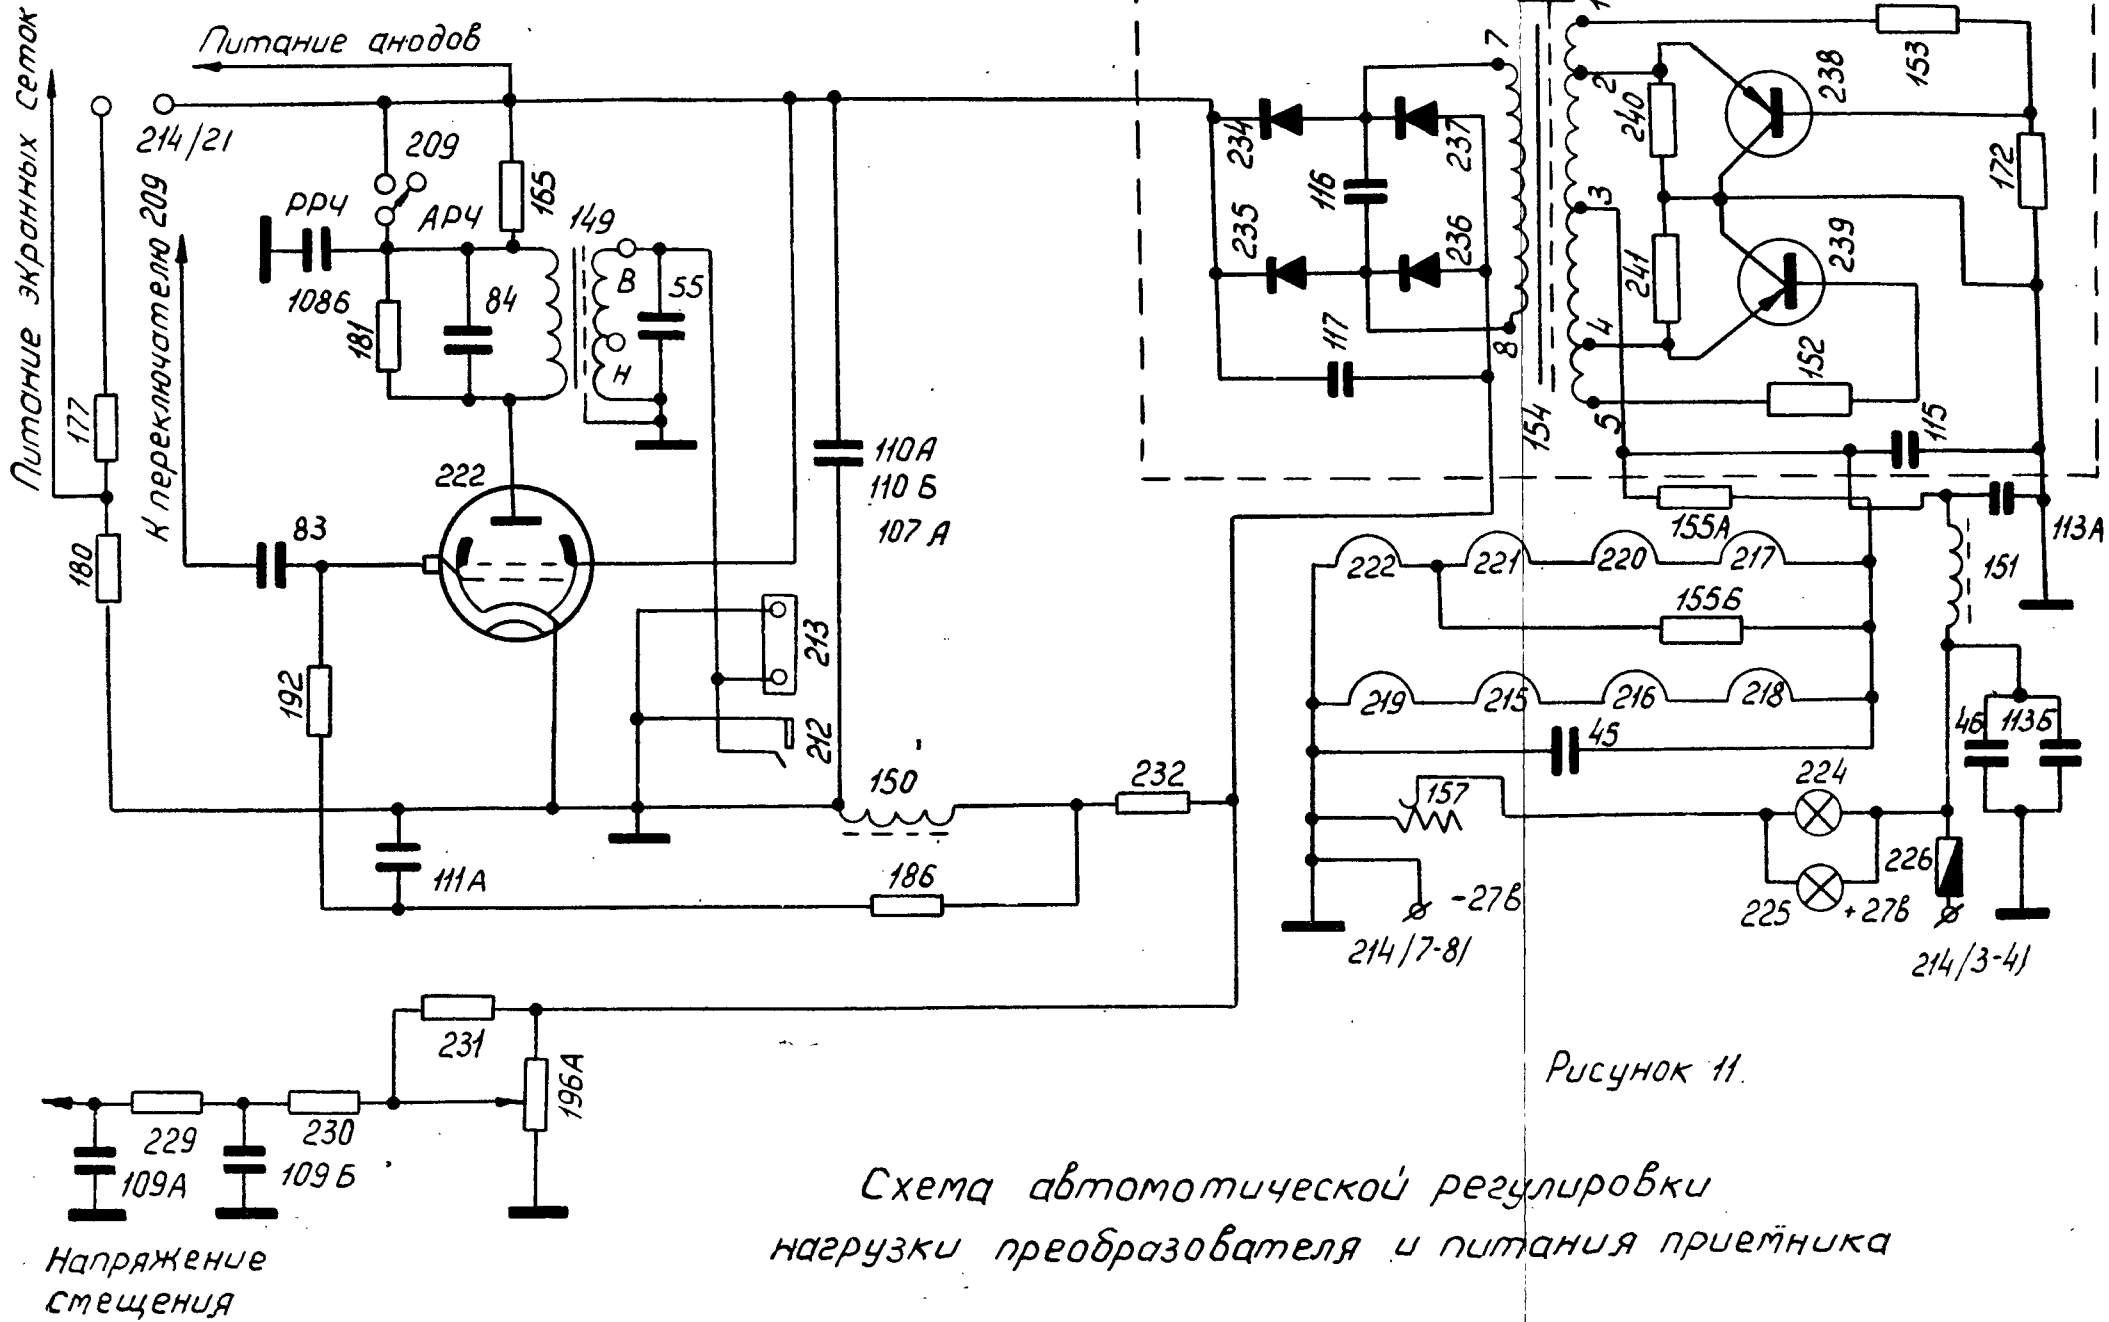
Питание анодов
Питание экранных сеток
214/21
К переключателю 209
209
РРЧ
АРЧ
165
149
108Б
181
84
В
55
Н
177
222
110А
110Б
107А
83
180
213
192
212
150
232
111А
186
231
196А
229
230
109А
109Б
Напряжение смещения
234
237
116
235
236
117
7
8
154
1
2
3
4
5
240
241
238
239
153
172
152
115
155А
113А
222
221
220
217
155Б
151
219
215
216
218
45
46
113Б
224
157
-27в
214/7-8/
225
+27в
226
214/3-4/
Рисунок 11.
Схема автомотической регулировки нагрузки преобразователя и питания приемника